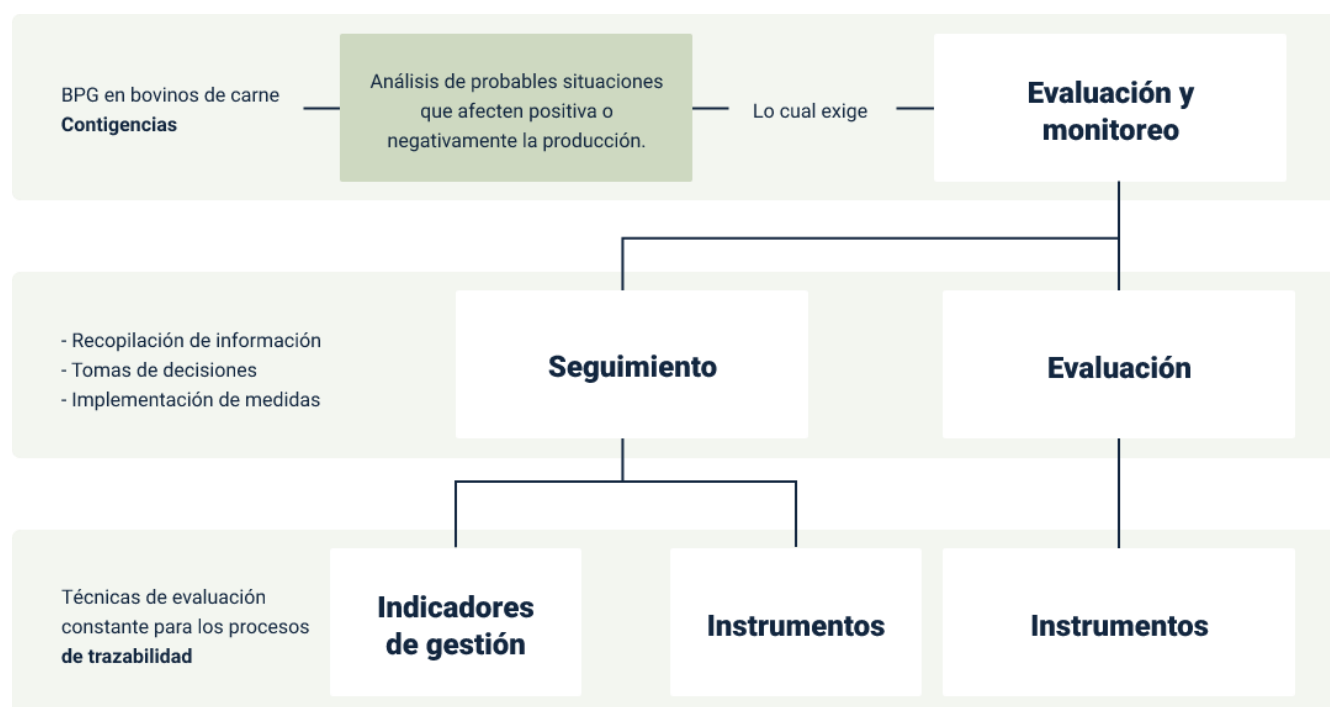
BPG en bovinos de carne
**Contigencias**

Análisis de probables situaciones que afecten positiva o negativamente la producción.

Lo cual exige

**Evaluación y monitoreo**

- Recopilación de información
- Tomas de decisiones
- Implementación de medidas

**Seguimiento**

**Evaluación**

Técnicas de evaluación constante para los procesos **de trazabilidad**

**Indicadores de gestión**

**Instrumentos**

**Instrumentos**